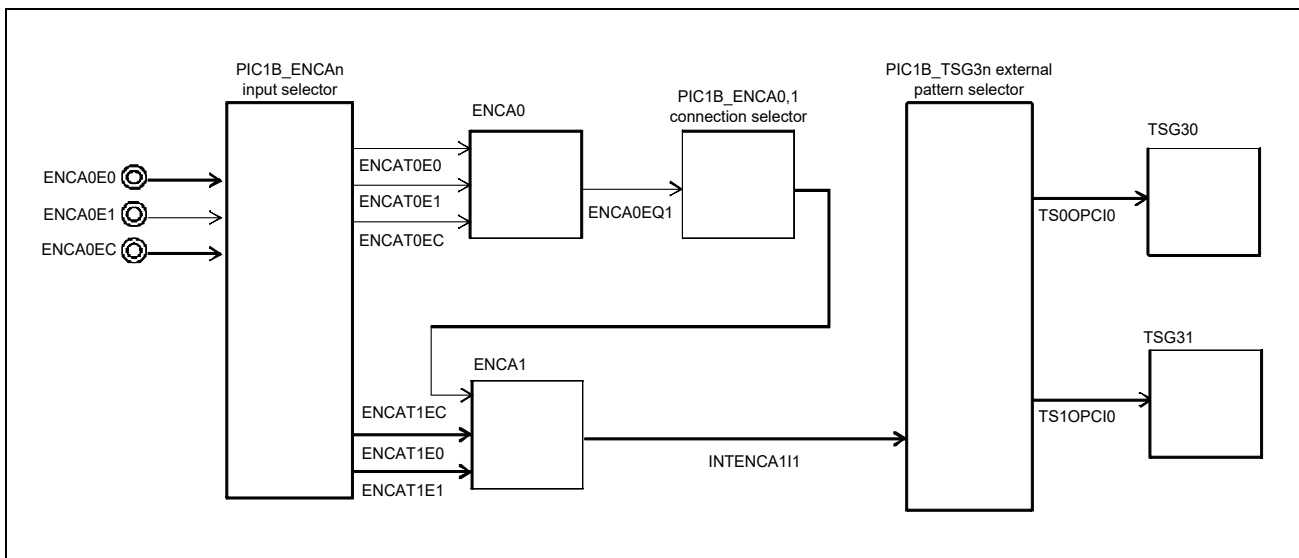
PIC1B_ENCAn input selector

ENCA0E0
ENCA0E1
ENCA0EC

ENCA0

ENCAT0E0
ENCAT0E1
ENCAT0EC

PIC1B_ENCA0,1 connection selector

ENCA0EQ1

PIC1B_TSG3n external pattern selector

TSG30

TS0OPCI0

TSG31

TS1OPCI0

ENCA1

ENCAT1EC
ENCAT1E0
ENCAT1E1

INTENCA1I1